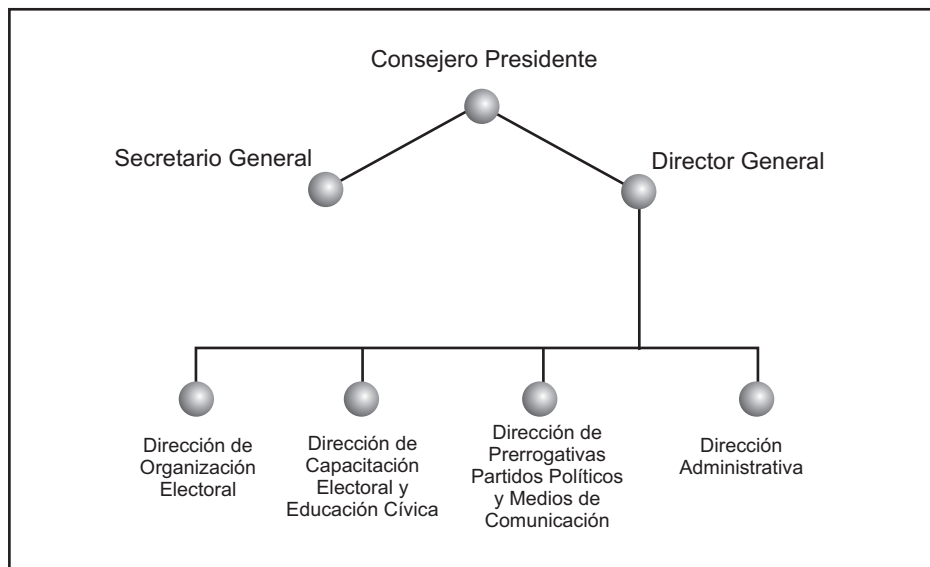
Consejero Presidente

Secretario General

Director General

Dirección de Organización Electoral

Dirección de Capacitación Electoral y Educación Cívica

Dirección de Prerrogativas Partidos Políticos y Medios de Comunicación

Dirección Administrativa